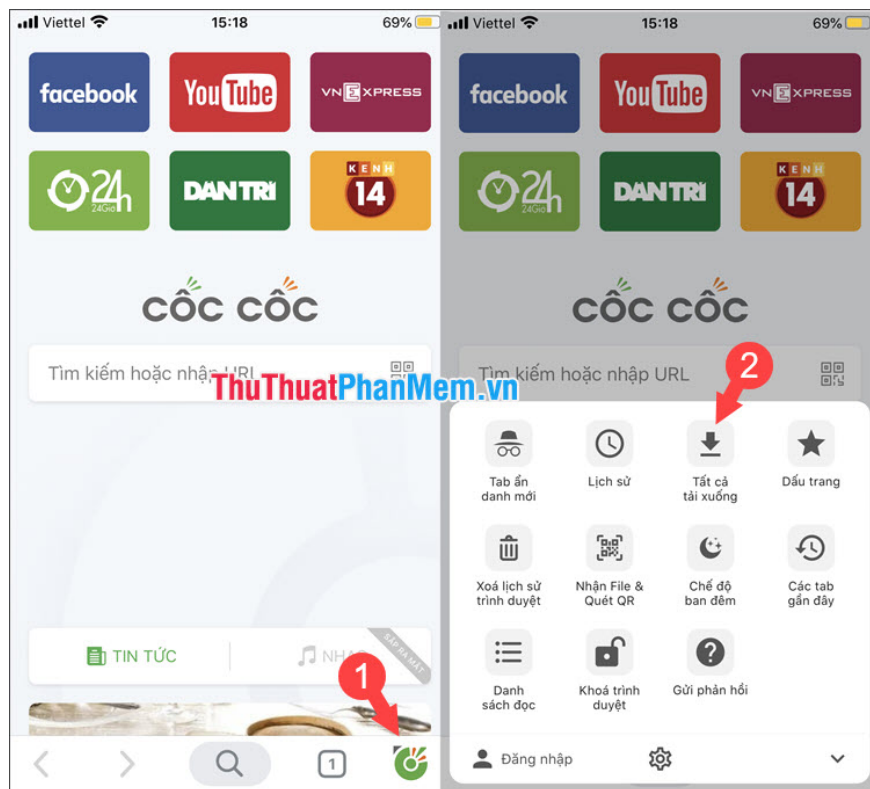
Viettel 15:18 69%

facebook
YouTube
VNEXPRESS
24h 24Giờ
DAN TRI
KENH 14

CỐC CỐC

Tìm kiếm hoặc nhập URL

ThuThuatPhanMem.vn

TIN TỨC
NHẠC
SẮP RA MẮT

1

1

Viettel 15:18 69%

facebook
YouTube
VNEXPRESS
24h 24Giờ
DAN TRI
KENH 14

CỐC CỐC

Tìm kiếm hoặc nhập URL

2

Tab ẩn danh mới
Lịch sử
Tất cả tải xuống
Dấu trang
Xoá lịch sử trình duyệt
Nhận File & Quét QR
Chế độ ban đêm
Các tab gần đây
Danh sách đọc
Khoá trình duyệt
Gửi phản hồi

Đăng nhập